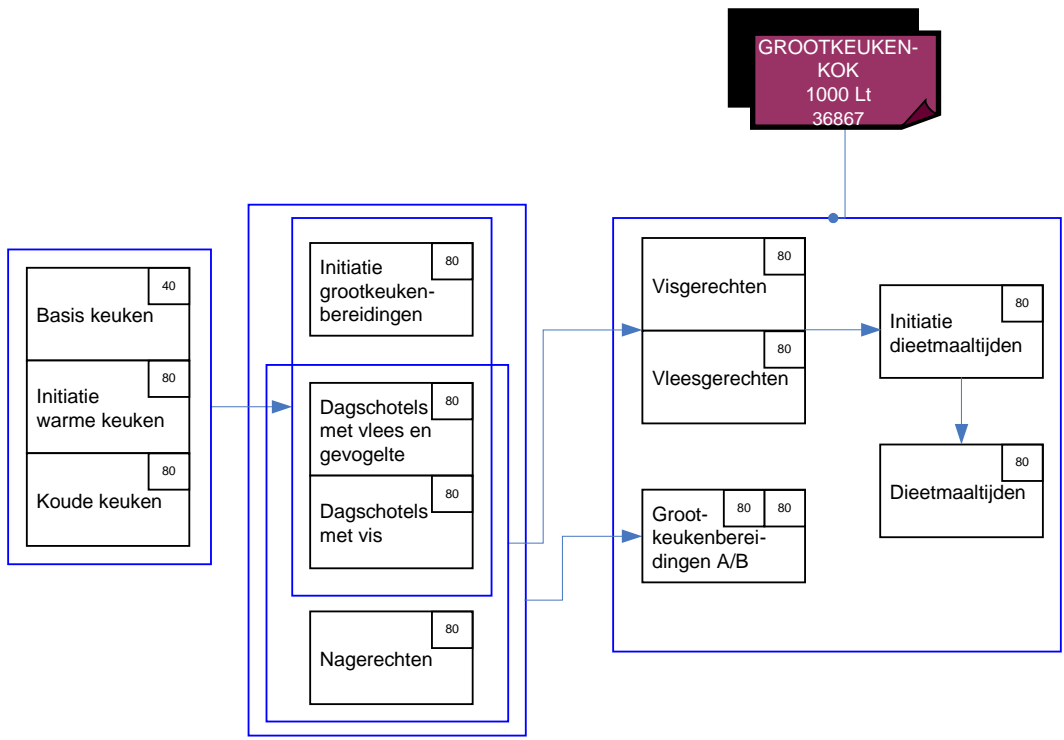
GROOTKEUKEN-KOK
1000 Lt
36867

Basis keuken 40

Initiatie warme keuken 80

Koude keuken 80

Initiatie grootkeukenbereidingen 80

Dagschotels met vlees en gevogelte 80

Dagschotels met vis 80

Nagerechten 80

Visgerechten 80

Vleesgerechten 80

Grootkeukenbereidingen A/B 80 80

Initiatie dieetmaaltijden 80

Dieetmaaltijden 80